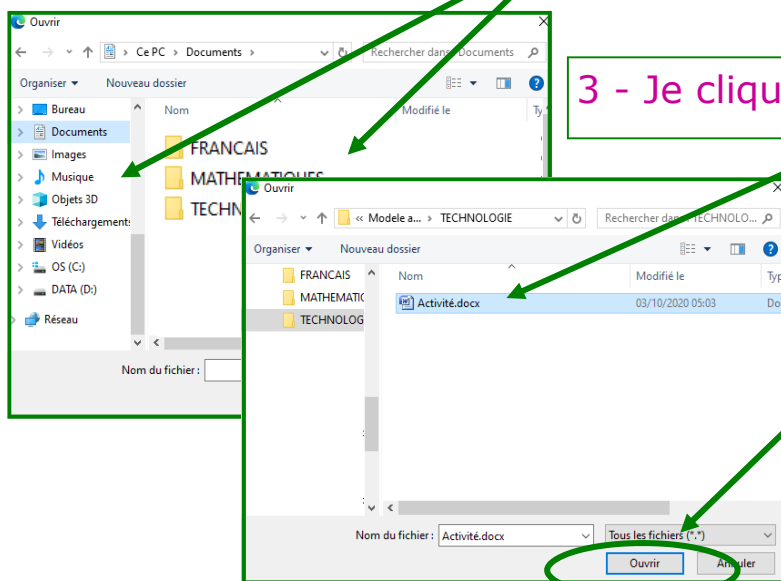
Ouvrir
Ce PC > Documents >
Rechercher dans : Documents
Organiser ▾ Nouveau dossier
Bureau
Documents
Images
Musique
Objets 3D
Téléchargements
Vidéos
OS (C:)
DATA (D:)
Réseau
Nom
Modifié le
Ty
FRANCAIS
MATHEMATIQUES
TECHN
Nom du fichier :

3 - Je cliqu

Ouvrir
« Modele a... > TECHNOLOGIE
Rechercher dans : TECHNOLO...
Organiser ▾ Nouveau dossier
FRANCAIS
MATHEMATIC
TECHNOLOG
Nom
Modifié le
Typ
Activité.docx
03/10/2020 05:03
Do
Nom du fichier : Activité.docx
Tous les fichiers (*.*)
Ouvrir
Annuler